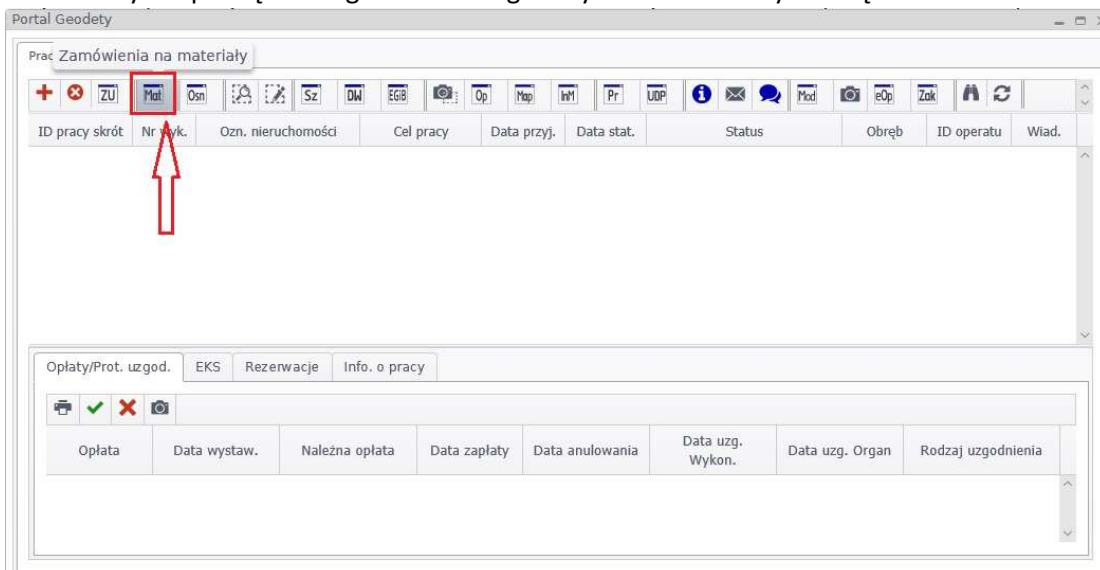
Portal Geodety

Prac Zamówienia na materiały

ZU Mat Osn Sz DW EGiB Op Map InM Pr UDP Mod eOp Zak

| ID pracy skrót | Nr wyk. | Ozn. nieruchomości | Cel pracy | Data przyj. | Data stat. | Status | Obręb | ID operatu | Wiad. |
|---|---|---|---|---|---|---|---|---|---|

Opłaty/Prot. uzgod. EKS Rezerwacje Info. o pracy

| Opłata | Data wystaw. | Należna opłata | Data zapłaty | Data anulowania | Data uzg. Wykon. | Data uzg. Organ | Rodzaj uzgodnienia |
|---|---|---|---|---|---|---|---|